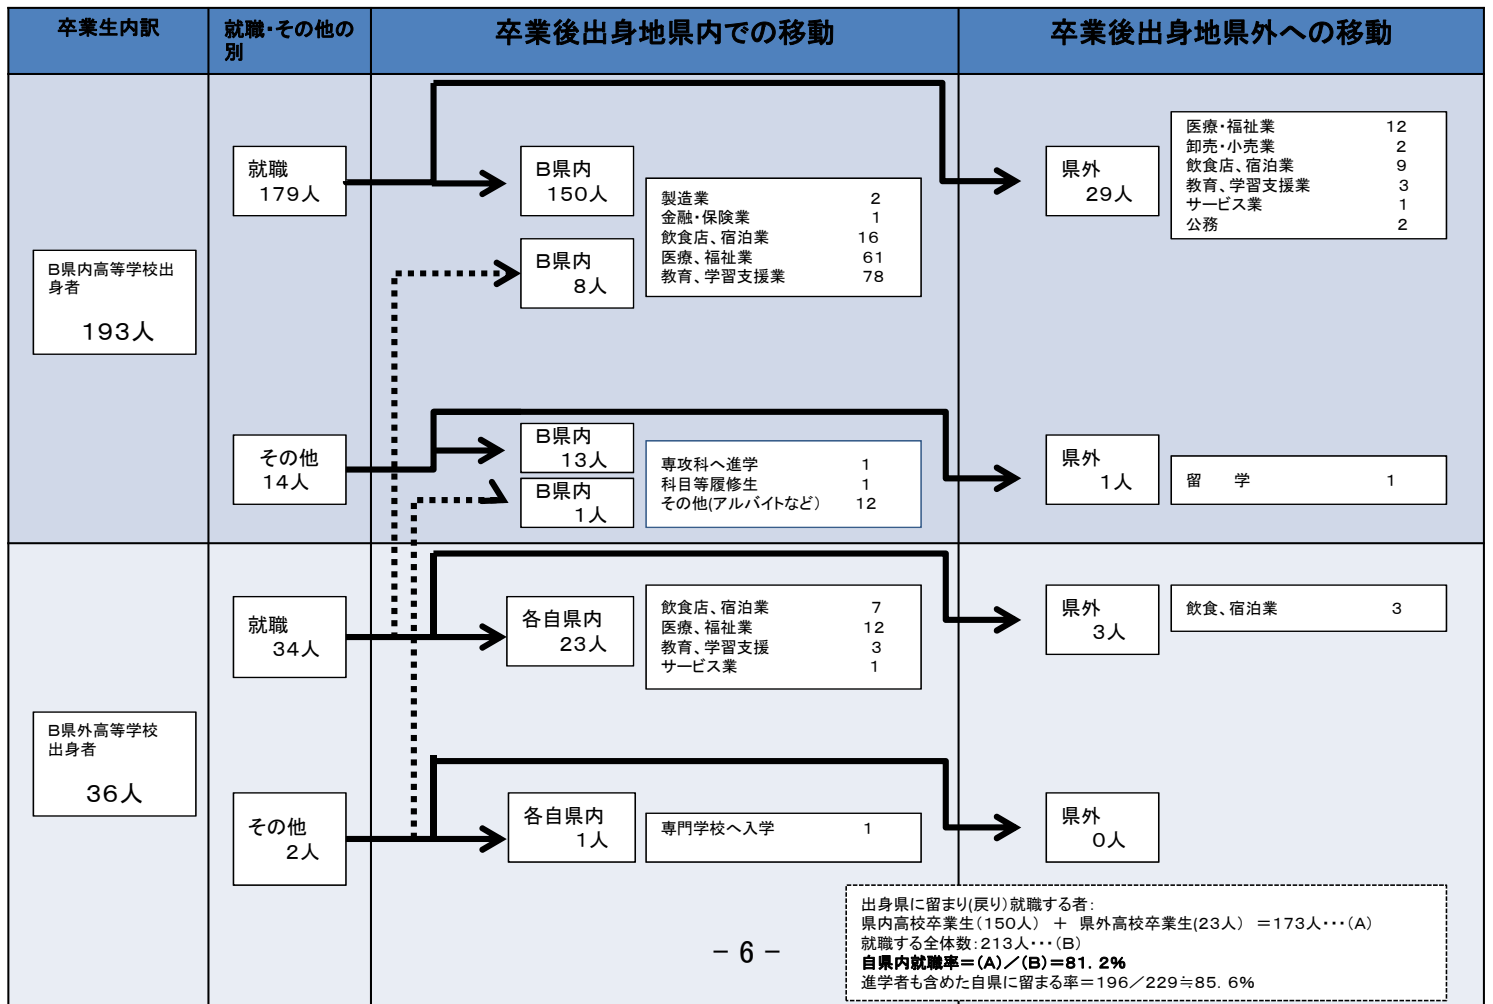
| 卒業生内訳 | 就職・その他の別 | 卒業後出身地県内での移動 | 卒業後出身地県外への移動 |
|---|---|---|---|

B県内高等学校出身者
193人

就職
179人

B県内
150人

製造業 2
金融・保険業 1
飲食店、宿泊業 16
医療、福祉業 61
教育、学習支援業 78

B県内
8人

県外
29人

医療・福祉業 12
卸売・小売業 2
飲食店、宿泊業 9
教育、学習支援業 3
サービス業 1
公務 2

その他
14人

B県内
13人

B県内
1人

専攻科へ進学 1
科目等履修生 1
その他(アルバイトなど) 12

県外
1人

留 学 1

B県外高等学校出身者
36人

就職
34人

各自県内
23人

飲食店、宿泊業 7
医療、福祉業 12
教育、学習支援 3
サービス業 1

県外
3人

飲食、宿泊業 3

その他
2人

各自県内
1人

専門学校へ入学 1

県外
0人

出身県に留まり(戻り)就職する者:
県内高校卒業生(150人) ＋ 県外高校卒業生(23人) ＝173人・・・(A)
就職する全体数:213人・・・(B)
自県内就職率＝(A)／(B)＝81.2%
進学者も含めた自県に留まる率＝196／229≒85.6%

－ 6 －